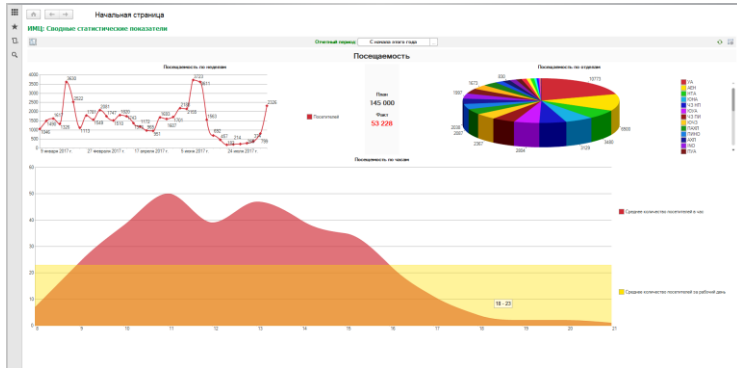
Начальная страница

ИМЦ: Сводные статистические показатели

Отчетный период: С начала этого года

Посещаемость

Посещаемость по неделям

4000
3500
3000
2500
2000
1500
1000
500
0

3609
2523
1495
1040
1325
1113
1780
1568
2081
1747
1933
1630
1351
1173
1607
2188
3733
3411
1863
666
407
214
245
709
2326

6 января 2017 г.
27 января 2017 г.
17 апреля 2017 г.
5 июня 2017 г.
24 июля 2017 г.

Посетителей

План
145 000
Факт
53 228

Посещаемость по отделам

10773
5935
3400
3129
3884
2367
2036
1897
1673
930

УА
АБН
НТА
ЮОНА
УЗ НП
ЮУА
УЗ ТМ
ЮУЗ
СТАКП
ПИНО
АКП
ИКО
ПУА

Посещаемость по часам

60
50
40
30
20
10
0

8
9
10
11
12
13
14
15
16
17
18
19
20
21

18 - 23

Среднее количество посетителей в час

Среднее количество посетителей за рабочий день